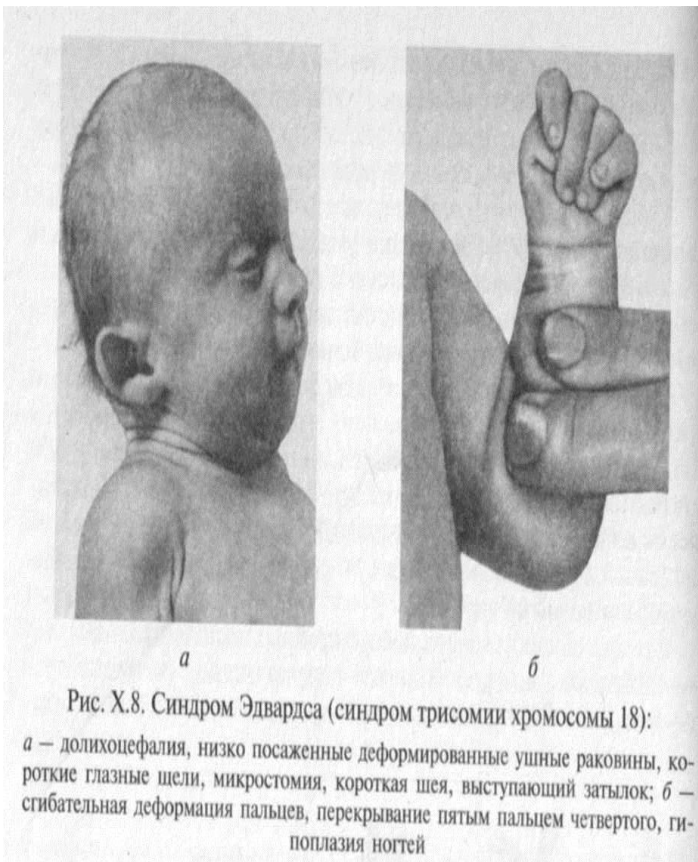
а

б

Рис. X.8. Синдром Эдвардса (синдром трисомии хромосомы 18):

а – долихоцефалия, низко посаженные деформированные ушные раковины, короткие глазные щели, микростомия, короткая шея, выступающий затылок; б – сгибательная деформация пальцев, перекрывание пятым пальцем четвертого, гипоплазия ногтей